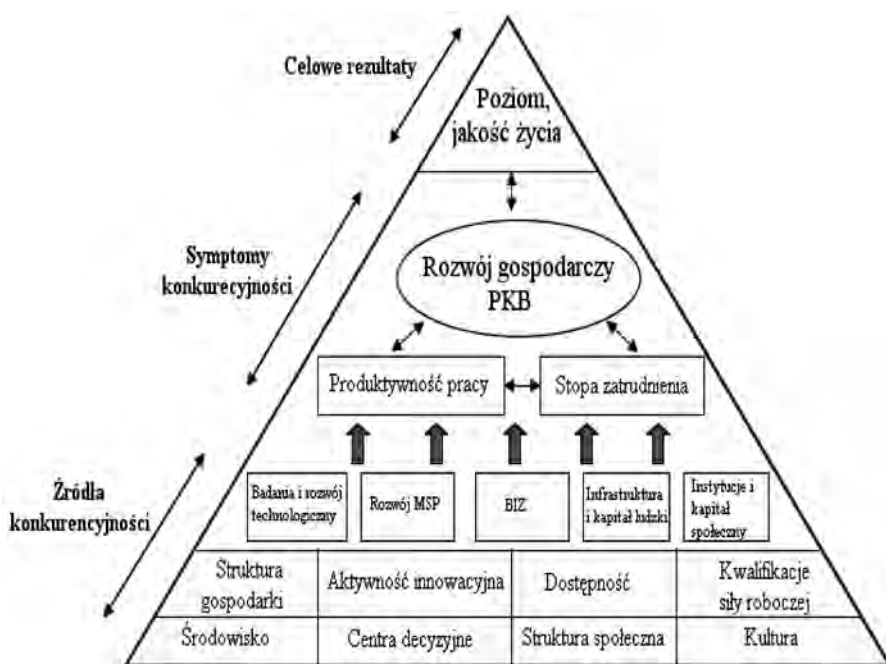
Celowe rezultaty

Poziom, jakość życia

Symptomy konkurecyjności

Rozwój gospodarczy PKB

Produktywność pracy

Stopa zatrudnienia

Źródła konkurencyjności

Badania i rozwój technologiczny

Rozwój MSP

BIZ

Infrastruktura i kapitał ludzki

Instytucje i kapitał społeczny

| Struktura gospodarki | Aktywność innowacyjna | Dostępność | Kwalifikacje siły roboczej |
|---|---|---|---|
| Środowisko | Centra decyzyjne | Struktura społeczna | Kultura |